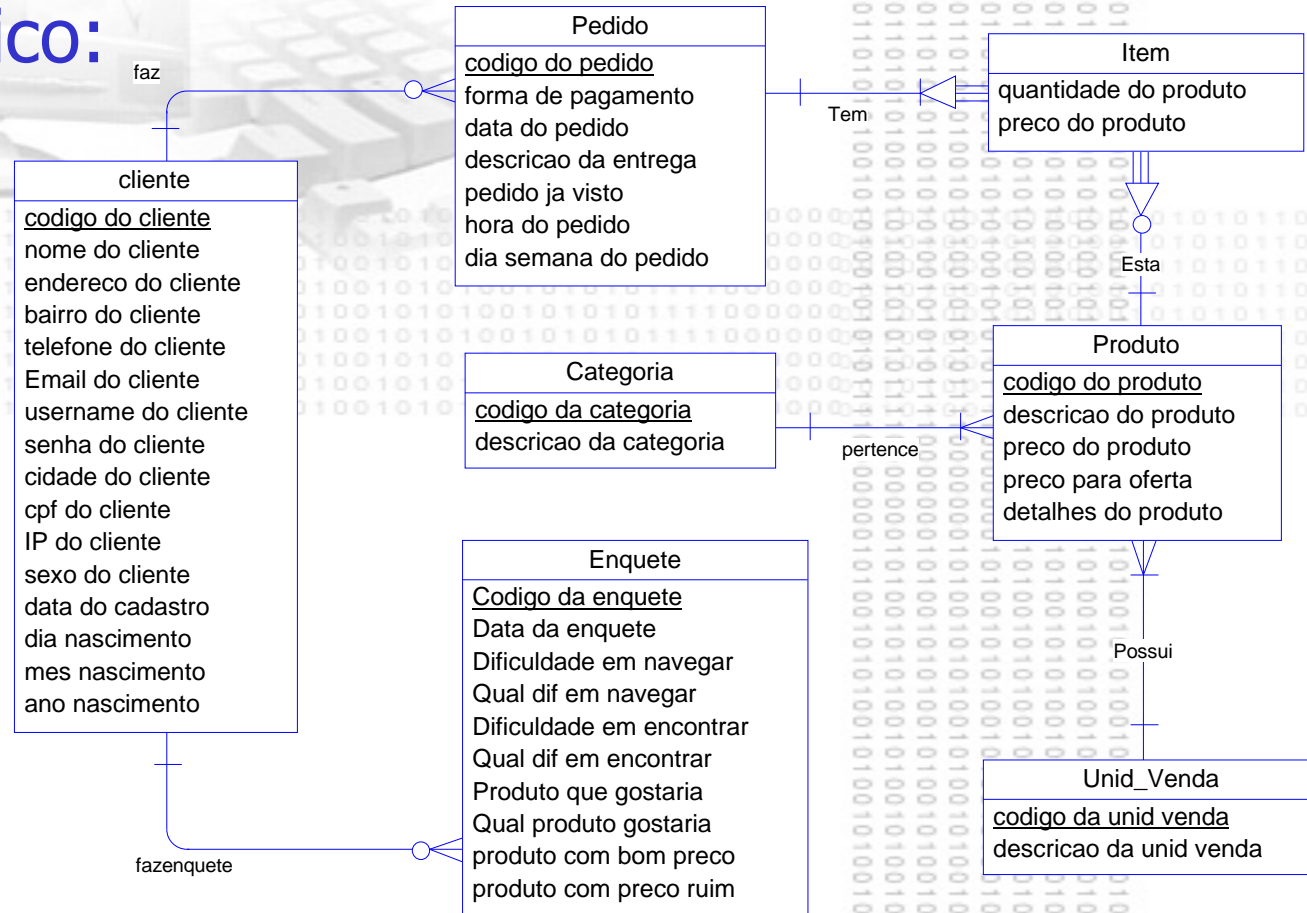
ico:

faz

Pedido
codigo do pedido
forma de pagamento
data do pedido
descricao da entrega
pedido ja visto
hora do pedido
dia semana do pedido

Tem

Item
quantidade do produto
preco do produto

cliente
codigo do cliente
nome do cliente
endereco do cliente
bairro do cliente
telefone do cliente
Email do cliente
username do cliente
senha do cliente
cidade do cliente
cpf do cliente
IP do cliente
sexo do cliente
data do cadastro
dia nascimento
mes nascimento
ano nascimento

Esta

Categoria
codigo da categoria
descricao da categoria

pertence

Produto
codigo do produto
descricao do produto
preco do produto
preco para oferta
detalhes do produto

Enquete
Codigo da enquete
Data da enquete
Dificuldade em navegar
Qual dif em navegar
Dificuldade em encontrar
Qual dif em encontrar
Produto que gostaria
Qual produto gostaria
produto com bom preco
produto com preco ruim

Possui

Unid_Venda
codigo da unid venda
descricao da unid venda

fazenquete